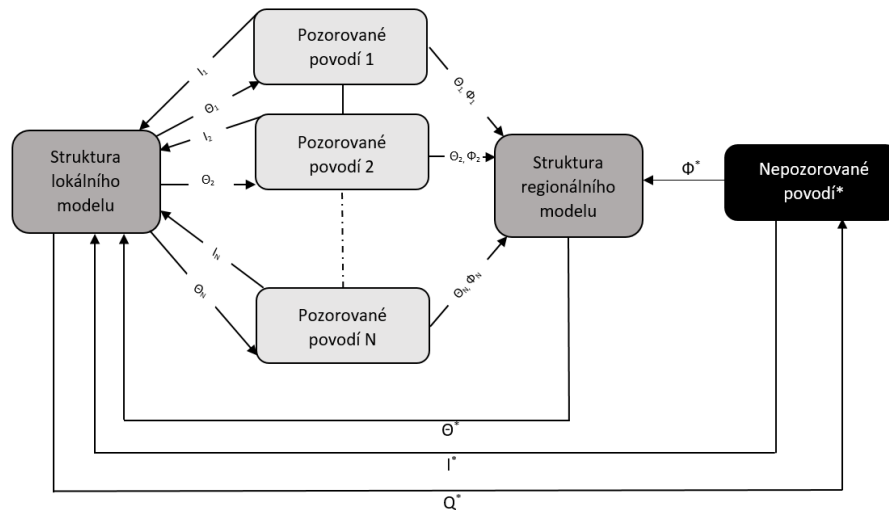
Pozorované povodí 1

Pozorované povodí 2

Pozorované povodí N

Struktura lokálního modelu

Struktura regionálního modelu

Nepozorované povodí*

$I_1$

$\Theta_1$

$I_2$

$\Theta_2$

$I_N$

$\Theta_N$

$\Theta_1, \Phi_1$

$\Theta_2, \Phi_2$

$\Theta_N, \Phi_N$

$\Phi^*$

$\Theta^*$

$I^*$

$Q^*$